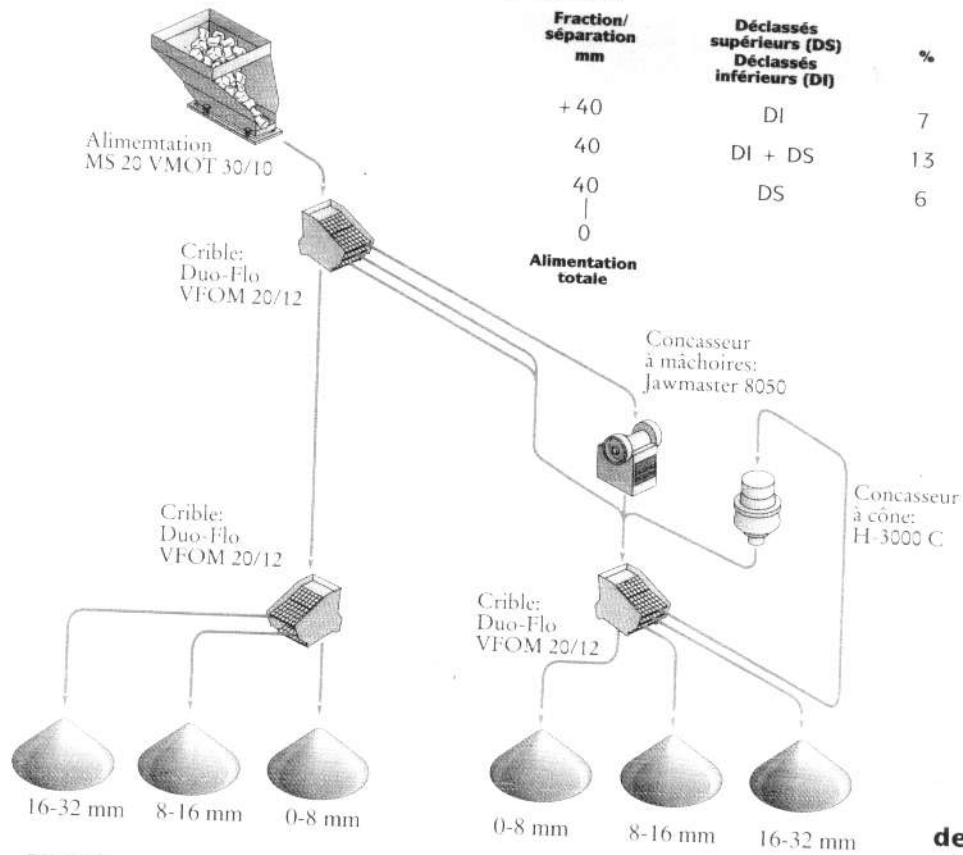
| Fraction/ séparation mm | Déclassés supérieurs (DS) Déclassés inférieurs (DI) | % |
|---|---|---|
| +40 | DI | 7 |
| 40 | DI + DS | 13 |
| 40 \| 0 | DS | 6 |
| Alimentation totale | | |

Alimemtation MS 20 VMOT 30/10

Crible: Duo-Flo VFOM 20/12

Concasseur à mâchoires: Jawmaster 8050

Concasseur à cône: H-3000 C

Crible: Duo-Flo VFOM 20/12

Crible: Duo-Flo VFOM 20/12

16-32 mm
8-16 mm
0-8 mm

0-8 mm
8-16 mm
16-32 mm

de